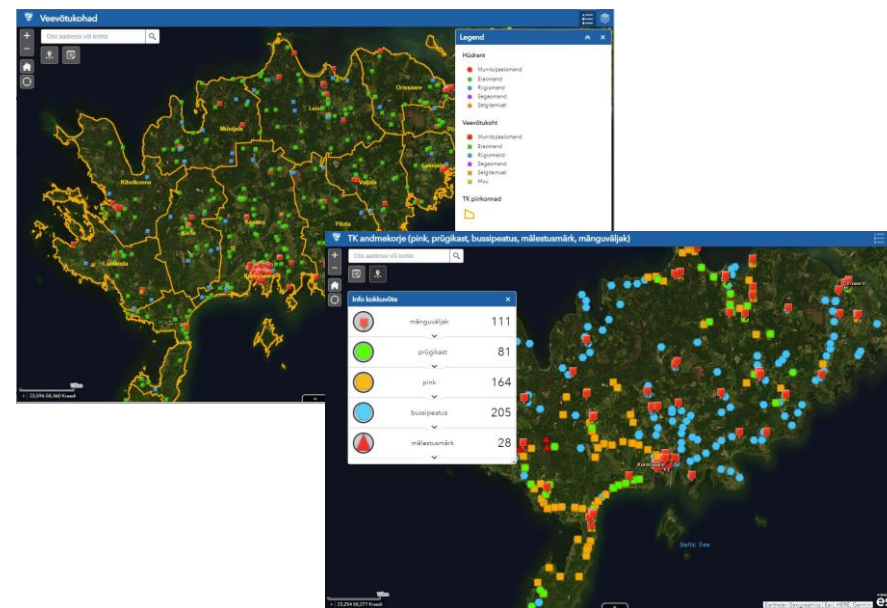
Veevõtukohad

Otsi aadressi või kohta

Legend

Hüdrant

Munitsipaalomand
Eraomand
Riigiomand
Segaomand
Selgitamisel

Veevõtukoht

Munitsipaalomand
Eraomand
Riigiomand
Segaomand
Selgitamisel
Muu

TK piirkonnad

Orissaare
Leisi
Mustjala
Kihelkonna
Valjala
Kärla
Lümanda
Pihtla

23,596 58,360 Kraadi

TK andmekorje (pink, prügikast, bussipeatus, mälestusmärk, mänguväljak)

Otsi aadressi või kohta

Info kokkuvõte

| | | |
|---|---|---|
| | mänguväljak | 111 |
| | prügikast | 81 |
| | pink | 164 |
| | bussipeatus | 205 |
| | mälestusmärk | 28 |

Kuressaare

23,254 58,217 Kraadi

Earthstar Geographics | Esri, HERE, Garmin